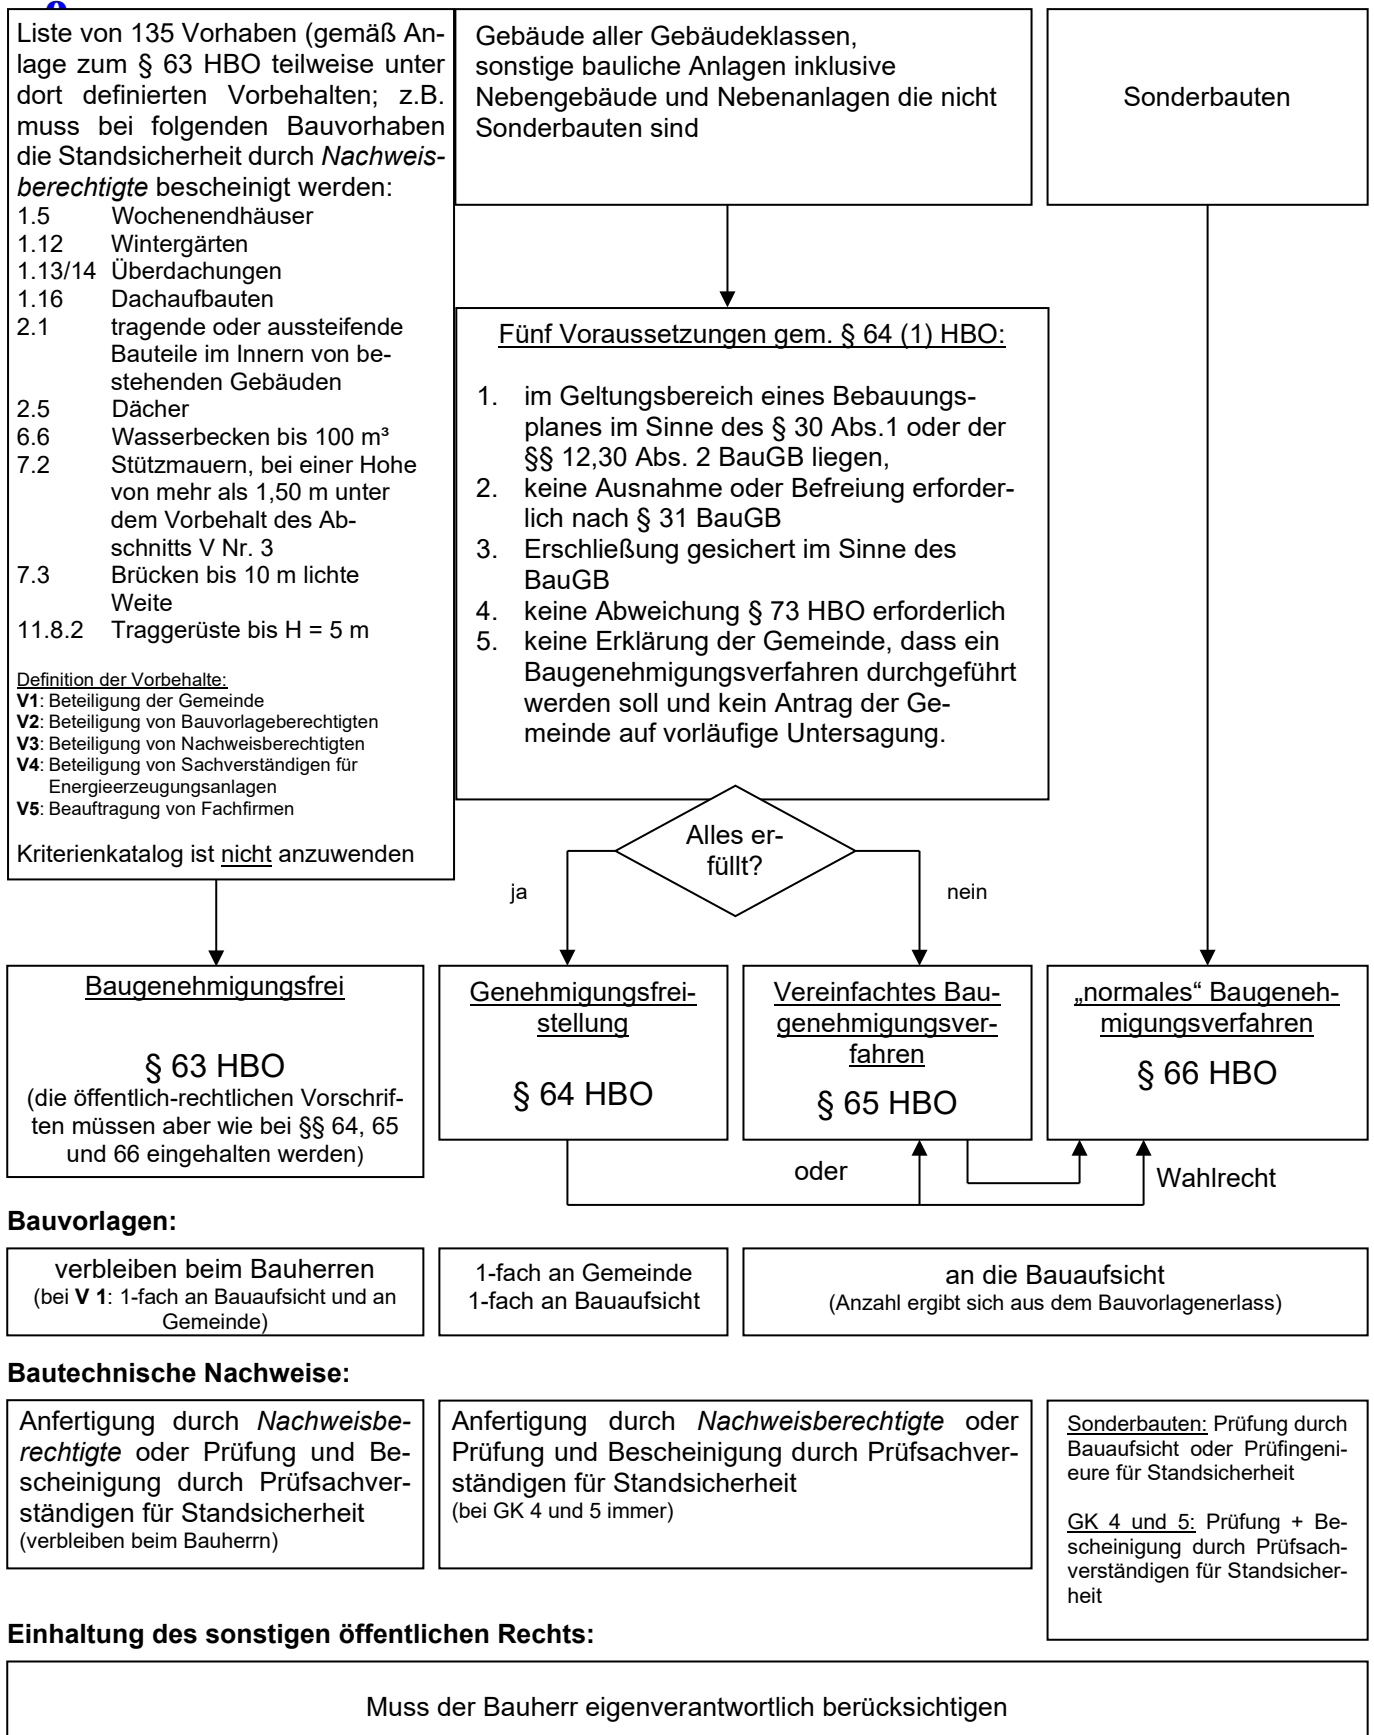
Liste von 135 Vorhaben (gemäß Anlage zum § 63 HBO teilweise unter dort definierten Vorbehalten; z.B. muss bei folgenden Bauvorhaben die Standsicherheit durch *Nachweisberechtigte* bescheinigt werden:
1.5 Wochenendhäuser
1.12 Wintergärten
1.13/14 Überdachungen
1.16 Dachaufbauten
2.1 tragende oder aussteifende Bauteile im Innern von bestehenden Gebäuden
2.5 Dächer
6.6 Wasserbecken bis 100 m³
7.2 Stützmauern, bei einer Hohe von mehr als 1,50 m unter dem Vorbehalt des Abschnitts V Nr. 3
7.3 Brücken bis 10 m lichte Weite
11.8.2 Traggerüste bis H = 5 m

Definition der Vorbehalte:
**V1**: Beteiligung der Gemeinde
**V2**: Beteiligung von Bauvorlageberechtigten
**V3**: Beteiligung von Nachweisberechtigten
**V4**: Beteiligung von Sachverständigen für Energieerzeugungsanlagen
**V5**: Beauftragung von Fachfirmen

Kriterienkatalog ist nicht anzuwenden

Gebäude aller Gebäudeklassen, sonstige bauliche Anlagen inklusive Nebengebäude und Nebenanlagen die nicht Sonderbauten sind

Sonderbauten

Fünf Voraussetzungen gem. § 64 (1) HBO:

1. im Geltungsbereich eines Bebauungsplanes im Sinne des § 30 Abs.1 oder der §§ 12,30 Abs. 2 BauGB liegen,
2. keine Ausnahme oder Befreiung erforderlich nach § 31 BauGB
3. Erschließung gesichert im Sinne des BauGB
4. keine Abweichung § 73 HBO erforderlich
5. keine Erklärung der Gemeinde, dass ein Baugenehmigungsverfahren durchgeführt werden soll und kein Antrag der Gemeinde auf vorläufige Untersagung.

Alles erfüllt?

ja

nein

Baugenehmigungsfrei

§ 63 HBO
(die öffentlich-rechtlichen Vorschriften müssen aber wie bei §§ 64, 65 und 66 eingehalten werden)

Genehmigungsfreistellung

§ 64 HBO

Vereinfachtes Baugenehmigungsverfahren

§ 65 HBO

„normales" Baugenehmigungsverfahren

§ 66 HBO

oder

Wahlrecht

**Bauvorlagen:**

verbleiben beim Bauherren
(bei **V 1**: 1-fach an Bauaufsicht und an Gemeinde)

1-fach an Gemeinde
1-fach an Bauaufsicht

an die Bauaufsicht
(Anzahl ergibt sich aus dem Bauvorlagenerlass)

**Bautechnische Nachweise:**

Anfertigung durch *Nachweisberechtigte* oder Prüfung und Bescheinigung durch Prüfsachverständigen für Standsicherheit
(verbleiben beim Bauherrn)

Anfertigung durch *Nachweisberechtigte* oder Prüfung und Bescheinigung durch Prüfsachverständigen für Standsicherheit
(bei GK 4 und 5 immer)

Sonderbauten: Prüfung durch Bauaufsicht oder Prüfingenieure für Standsicherheit

GK 4 und 5: Prüfung + Bescheinigung durch Prüfsachverständigen für Standsicherheit

**Einhaltung des sonstigen öffentlichen Rechts:**

Muss der Bauherr eigenverantwortlich berücksichtigen